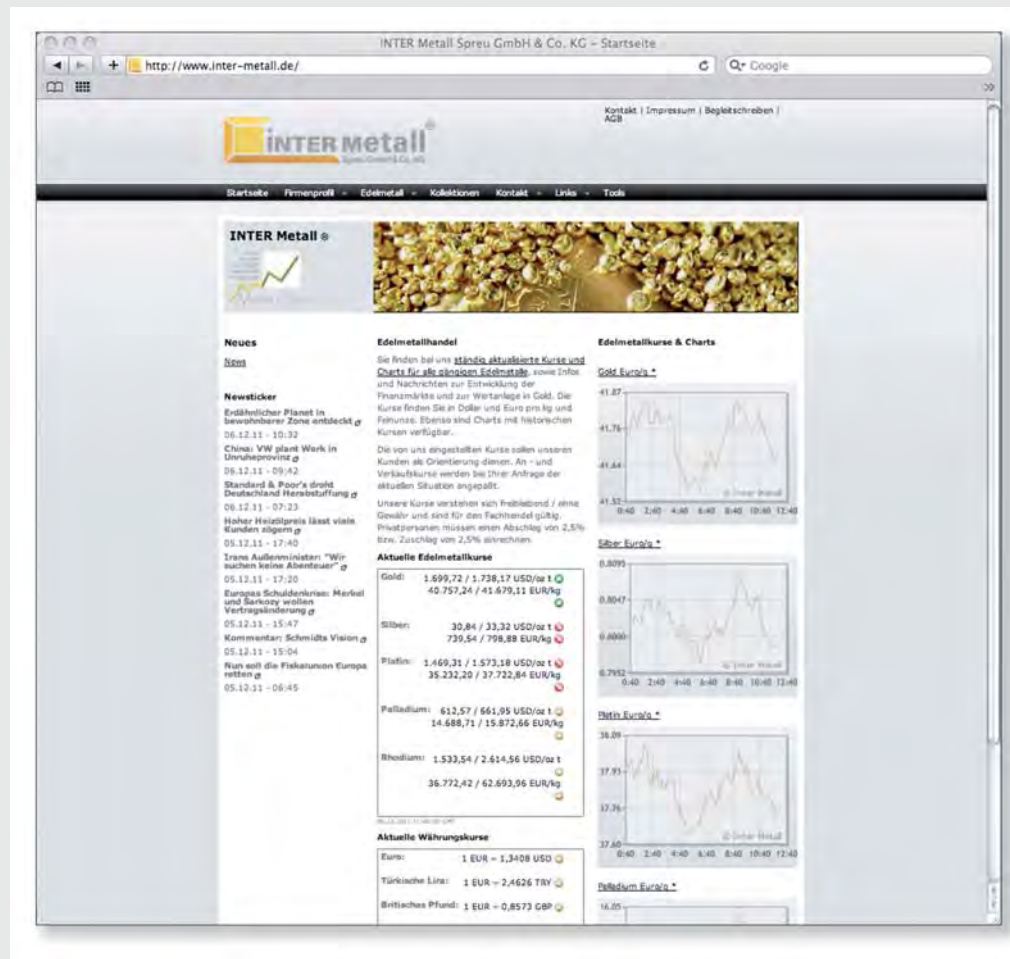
INTER Metall Spreu GmbH & Co. KG – Startseite

http://www.inter-metall.de/

Q- Google

Kontakt | Impressum | Begleitschreiben | AGB

INTER Metall
Spreu GmbH & Co. KG

Startseite Firmenprofil Edelmetall Kollektionen Kontakt Links Tools

INTER Metall ®

Neues

News

Newsticker

Erdähnlicher Planet in bewohnbarer Zone entdeckt
06.12.11 - 10:32
China: VW plant Werk in Unruheprovinz
06.12.11 - 09:42
Standard & Poor's droht Deutschland Herabstuffung
06.12.11 - 07:23
Hoher Heizölpreis lässt viele Kunden zögern
05.12.11 - 17:40
Irans Außenminister: "Wir suchen keine Abenteuer"
05.12.11 - 17:20
Europas Schuldenkrise: Merkel und Sarkozy wollen Vertragsänderung
05.12.11 - 15:47
Kommentar: Schmidts Vision
05.12.11 - 15:04
Nun soll die Fiskalunion Europa retten
05.12.11 - 06:45

Edelmetallhandel

Sie finden bei uns ständig aktualisierte Kurse und Charts für alle gängigen Edelmetalle, sowie Infos und Nachrichten zur Entwicklung der Finanzmärkte und zur Wertanlage in Gold. Die Kurse finden Sie in Dollar und Euro pro kg und Feinunze. Ebenso sind Charts mit historischen Kursen verfügbar.

Die von uns eingestellten Kurse sollen unseren Kunden als Orientierung dienen. An - und Verkaufskurse werden bei Ihrer Anfrage der aktuellen Situation angepaßt.

Unsere Kurse verstehen sich freibleibend / ohne Gewähr und sind für den Fachhandel gültig. Privatpersonen müssen einen Abschlag von 2,5% bzw. Zuschlag von 2,5% einrechnen.

Aktuelle Edelmetallkurse

| | |
|---|---|
| Gold: | 1.699,72 / 1.738,17 USD/oz t<br>40.757,24 / 41.679,11 EUR/kg |
| Silber: | 30,84 / 33,32 USD/oz t<br>739,54 / 798,88 EUR/kg |
| Platin: | 1.469,31 / 1.573,18 USD/oz t<br>35.232,20 / 37.722,84 EUR/kg |
| Palladium: | 612,57 / 661,95 USD/oz t<br>14.688,71 / 15.872,66 EUR/kg |
| Rhodium: | 1.533,54 / 2.614,56 USD/oz t<br>36.772,42 / 62.693,96 EUR/kg |

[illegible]

Aktuelle Währungskurse

| | |
|---|---|
| Euro: | 1 EUR = 1,3408 USD |
| Türkische Lira: | 1 EUR = 2,4626 TRY |
| Britisches Pfund: | 1 EUR = 0,8573 GBP |

Edelmetallkurse & Charts

Gold Euro/g *
41.87
41.76
41.64
41.53
© Inter Metall
0:40 2:40 4:40 6:40 8:40 10:40 12:40

Silber Euro/g *
0.8095
0.8047
0.8000
0.7952
© Inter Metall
0:40 2:40 4:40 6:40 8:40 10:40 12:40

Platin Euro/g *
38.09
37.93
37.76
37.60
© Inter Metall
0:40 2:40 4:40 6:40 8:40 10:40 12:40

Palladium Euro/g *
16.05